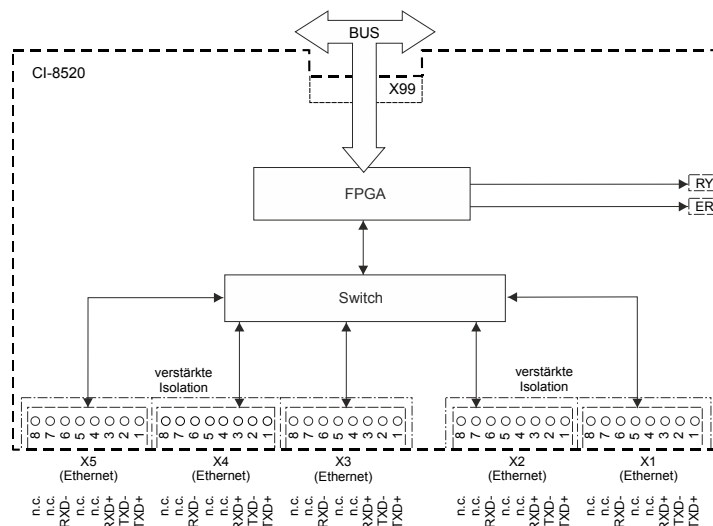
BUS

CI-8520

X99

FPGA

RY

ER

Switch

verstärkte Isolation

verstärkte Isolation

8 7 6 5 4 3 2 1

8 7 6 5 4 3 2 1

8 7 6 5 4 3 2 1

8 7 6 5 4 3 2 1

8 7 6 5 4 3 2 1

X5 (Ethernet)

X4 (Ethernet)

X3 (Ethernet)

X2 (Ethernet)

X1 (Ethernet)

n.c. n.c. RXD- n.c. n.c. RXD+ TXD- TXD+

n.c. n.c. RXD- n.c. n.c. RXD+ TXD- TXD+

n.c. n.c. RXD- n.c. n.c. RXD+ TXD- TXD+

n.c. n.c. RXD- n.c. n.c. RXD+ TXD- TXD+

n.c. n.c. RXD- n.c. n.c. RXD+ TXD- TXD+